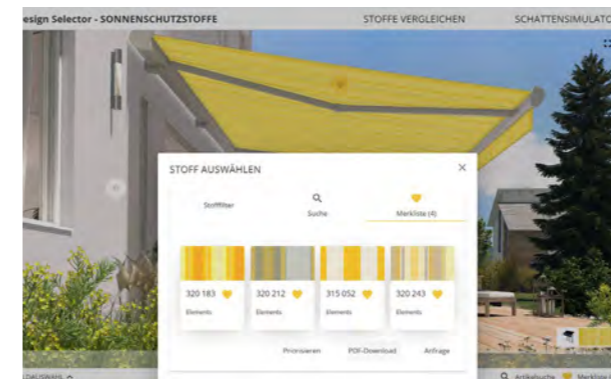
esign Selector - SONNENSCHUTZSTOFFE

STOFFE VERGLEICHEN

SCHATTENSIMULATO

STOFF AUSWÄHLEN

×

Stofffilter

Suche

Merkliste (4)

320 183

Elements

320 212

Elements

315 052

Elements

320 243

Elements

Priorisieren

PDF-Download

Anfrage

Artikelsuche

Merkl